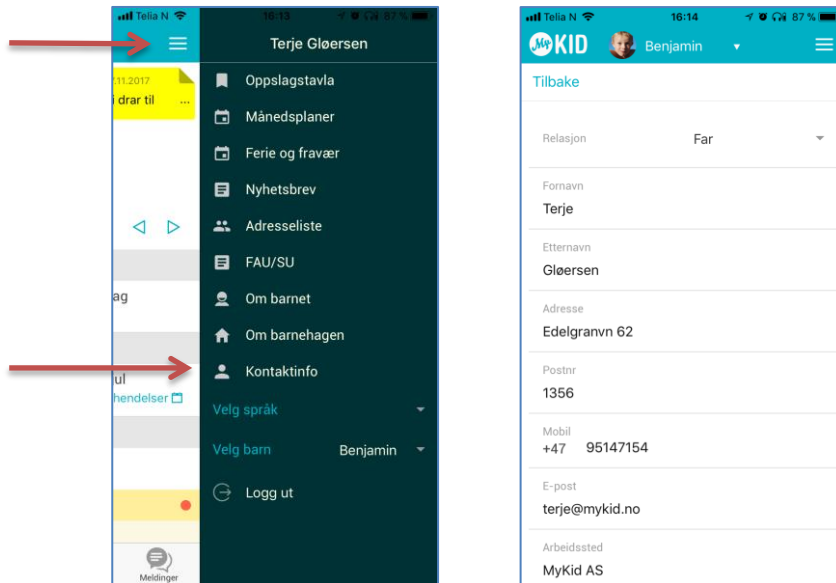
Telia N 16:13 87 %

Terje Gløersen

.11.2017
i drar til ...

Oppslagstavla
Månedsplaner
Ferie og fravær
Nyhetsbrev
Adresseliste
FAU/SU
Om barnet
Om barnehagen
Kontaktinfo
Velg språk
Velg barn Benjamin
Logg ut

ag
ul
hendelser

Meldinger

Telia N 16:14 87 %
MyKID Benjamin
Tilbake

Relasjon Far

Fornavn
Terje

Etternavn
Gløersen

Adresse
Edelgranvn 62

Postnr
1356

Mobil
+47 95147154

E-post
terje@mykid.no

Arbeidssted
MyKid AS